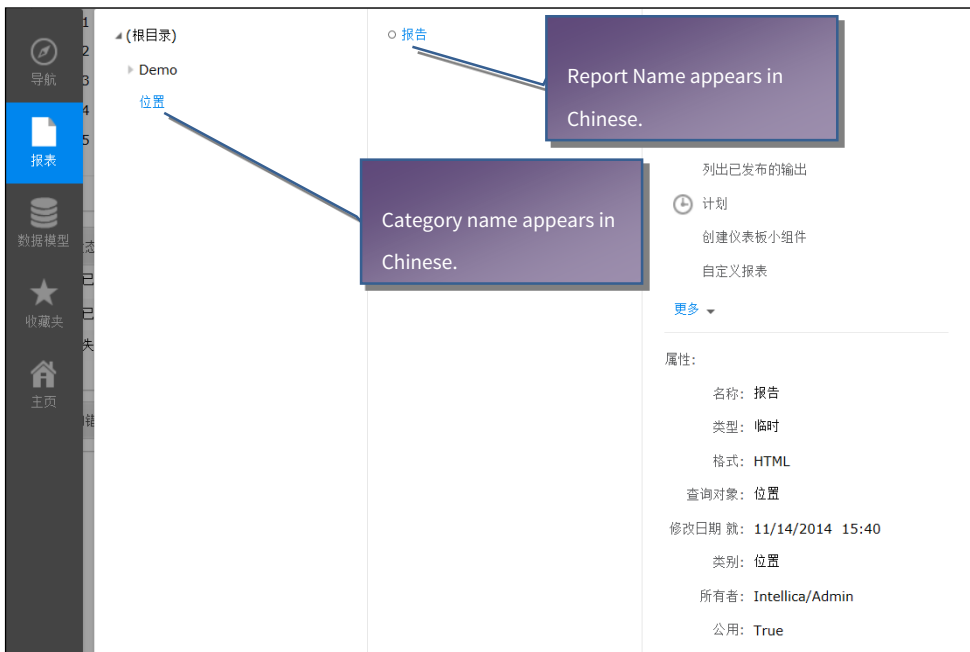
导航

报表

数据模型

收藏夹

主页

1
2
3
4
5

态
已
已
失
辑

(根目录)

Demo

位置

报告

Report Name appears in Chinese.

Category name appears in Chinese.

列出已发布的输出

计划

创建仪表板小组件

自定义报表

更多

属性:

名称: 报告

类型: 临时

格式: HTML

查询对象: 位置

修改日期 就: 11/14/2014 15:40

类别: 位置

所有者: Intellica/Admin

公用: True